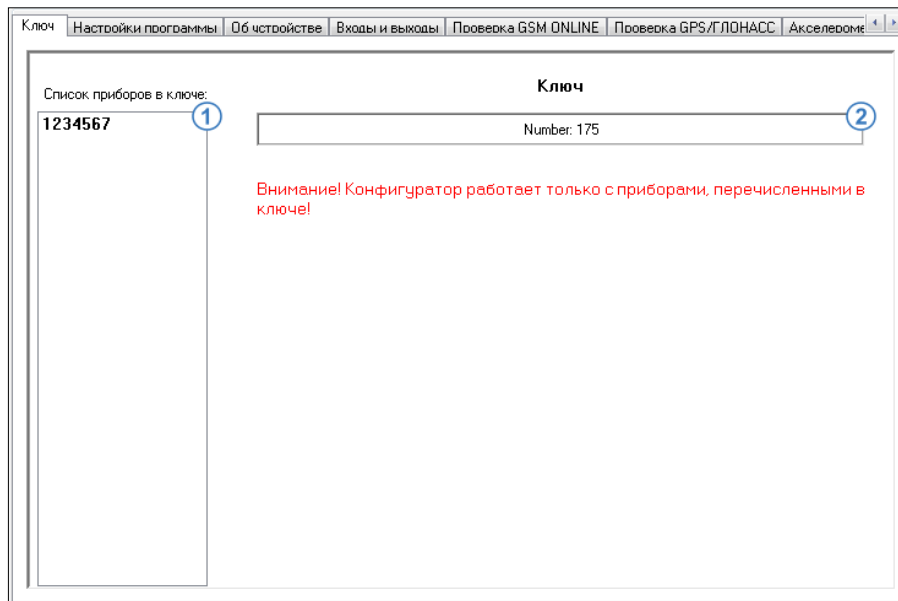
Ключ | Настройки программы | Об устройстве | Входы и выходы | Проверка GSM ONLINE | Проверка GPS/ГЛОНАСС | Акселероме

Список приборов в ключе:

1

1234567

Ключ

2

Number: 175

Внимание! Конфигуратор работает только с приборами, перечисленными в ключе!